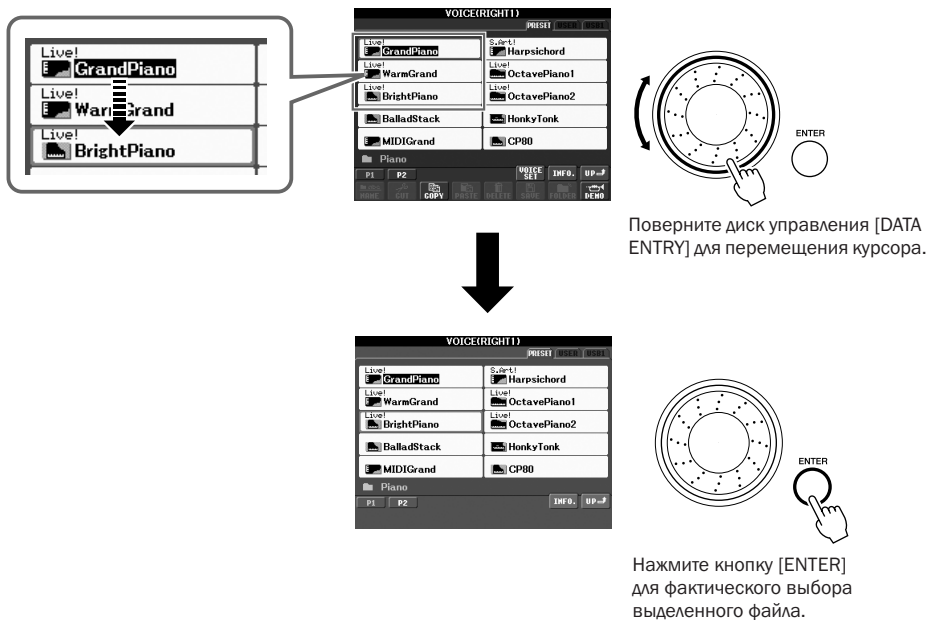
Live!
GrandPiano
Live!
WarmGrand
Live!
BrightPiano

VOICE(RIGHT1)
PRESET USER USB1
Live!
GrandPiano
S.Art!
Harpsichord
Live!
WarmGrand
Live!
OctavePiano1
Live!
BrightPiano
Live!
OctavePiano2
BalladStack
HonkyTonk
MIDIGrand
CP80
Piano
P1 P2
VOICE SET INFO. UP
NAME CUT COPY PASTE DELETE SAVE FOLDER DEMO

ENTER

Поверните диск управления [DATA ENTRY] для перемещения курсора.

VOICE(RIGHT1)
PRESET USER USB1
Live!
GrandPiano
S.Art!
Harpsichord
Live!
WarmGrand
Live!
OctavePiano1
Live!
BrightPiano
Live!
OctavePiano2
BalladStack
HonkyTonk
MIDIGrand
CP80
Piano
P1 P2
INFO. UP

ENTER

Нажмите кнопку [ENTER] для фактического выбора выделенного файла.